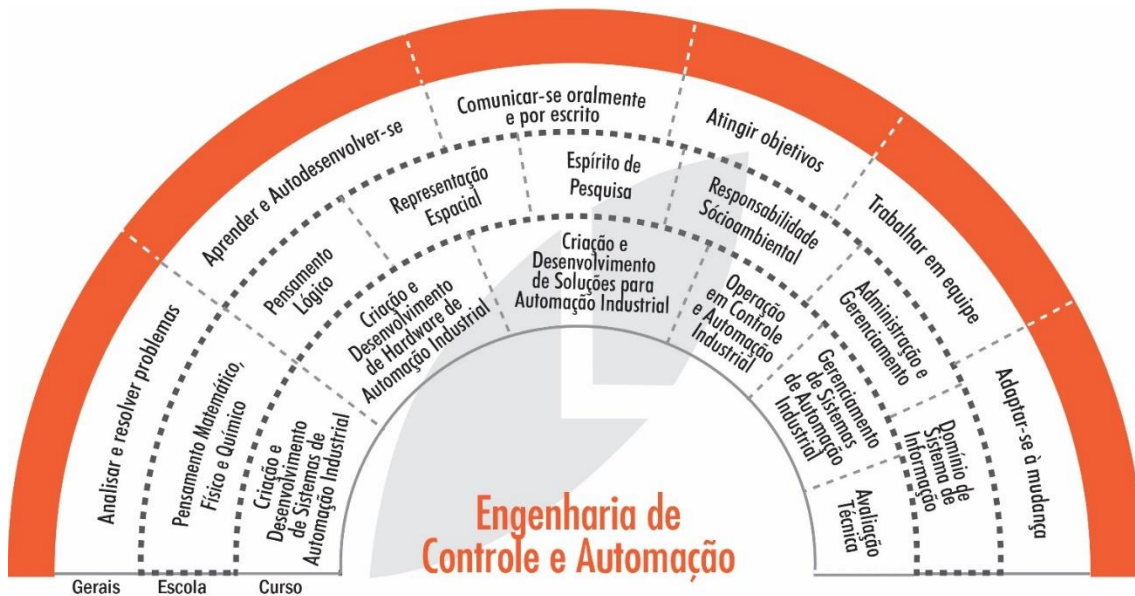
Analisar e resolver problemas

Aprender e Autodesenvolver-se

Comunicar-se oralmente e por escrito

Atingir objetivos

Trabalhar em equipe

Adaptar-se à mudança

Pensamento Matemático, Físico e Químico

Pensamento Lógico

Representação Espacial

Espírito de Pesquisa

Responsabilidade Sócioambiental

Administração e Gerenciamento

Domínio de Sistema de Informação

Criação e Desenvolvimento de Sistemas de Automação Industrial

Criação e Desenvolvimento de Hardware de Automação Industrial

Criação e Desenvolvimento de Soluções para Automação Industrial

Operação em Controle e Automação Industrial

Gerenciamento de Sistemas de Automação Industrial

Avaliação Técnica

Engenharia de Controle e Automação

Gerais

Escola

Curso